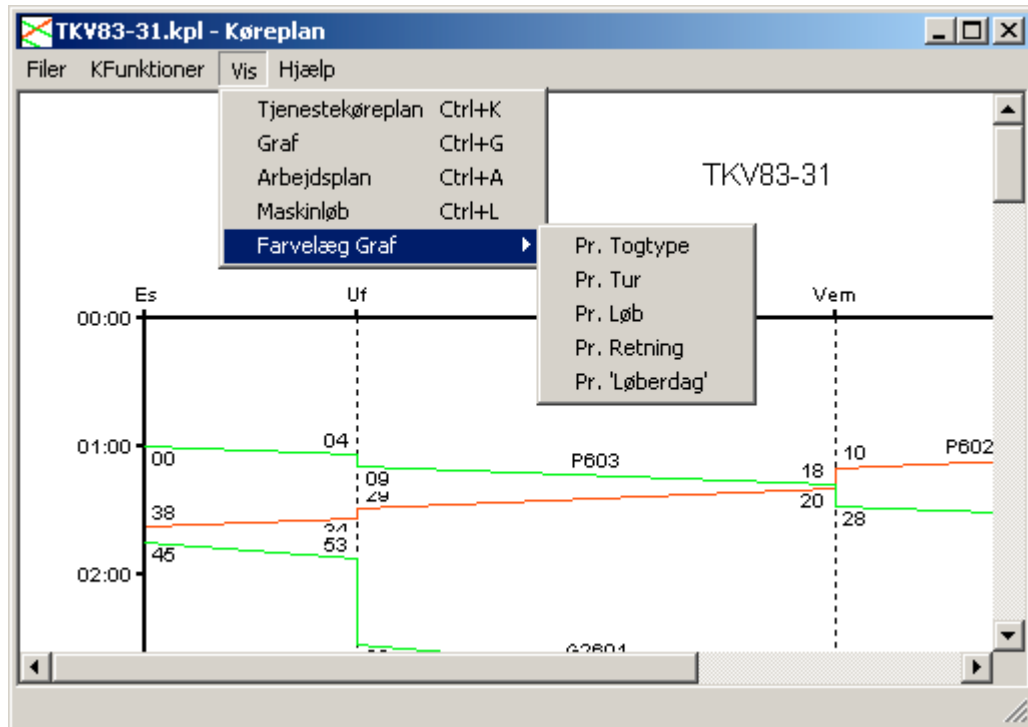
TKV83-31.kpl - Køreplan

Filer KFunktioner Vis Hjælp

Tjenestekøreplan Ctrl+K
Graf Ctrl+G
Arbejdsplan Ctrl+A
Maskinløb Ctrl+L
Farvelæg Graf

Pr. Togtype
Pr. Tur
Pr. Løb
Pr. Retning
Pr. 'Løberdag'

TKV83-31

Es
Uf
Vem

00:00
01:00
02:00

04
00
09
29
38
34
45
53
P603
18
20
10
28
P602
G2601
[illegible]